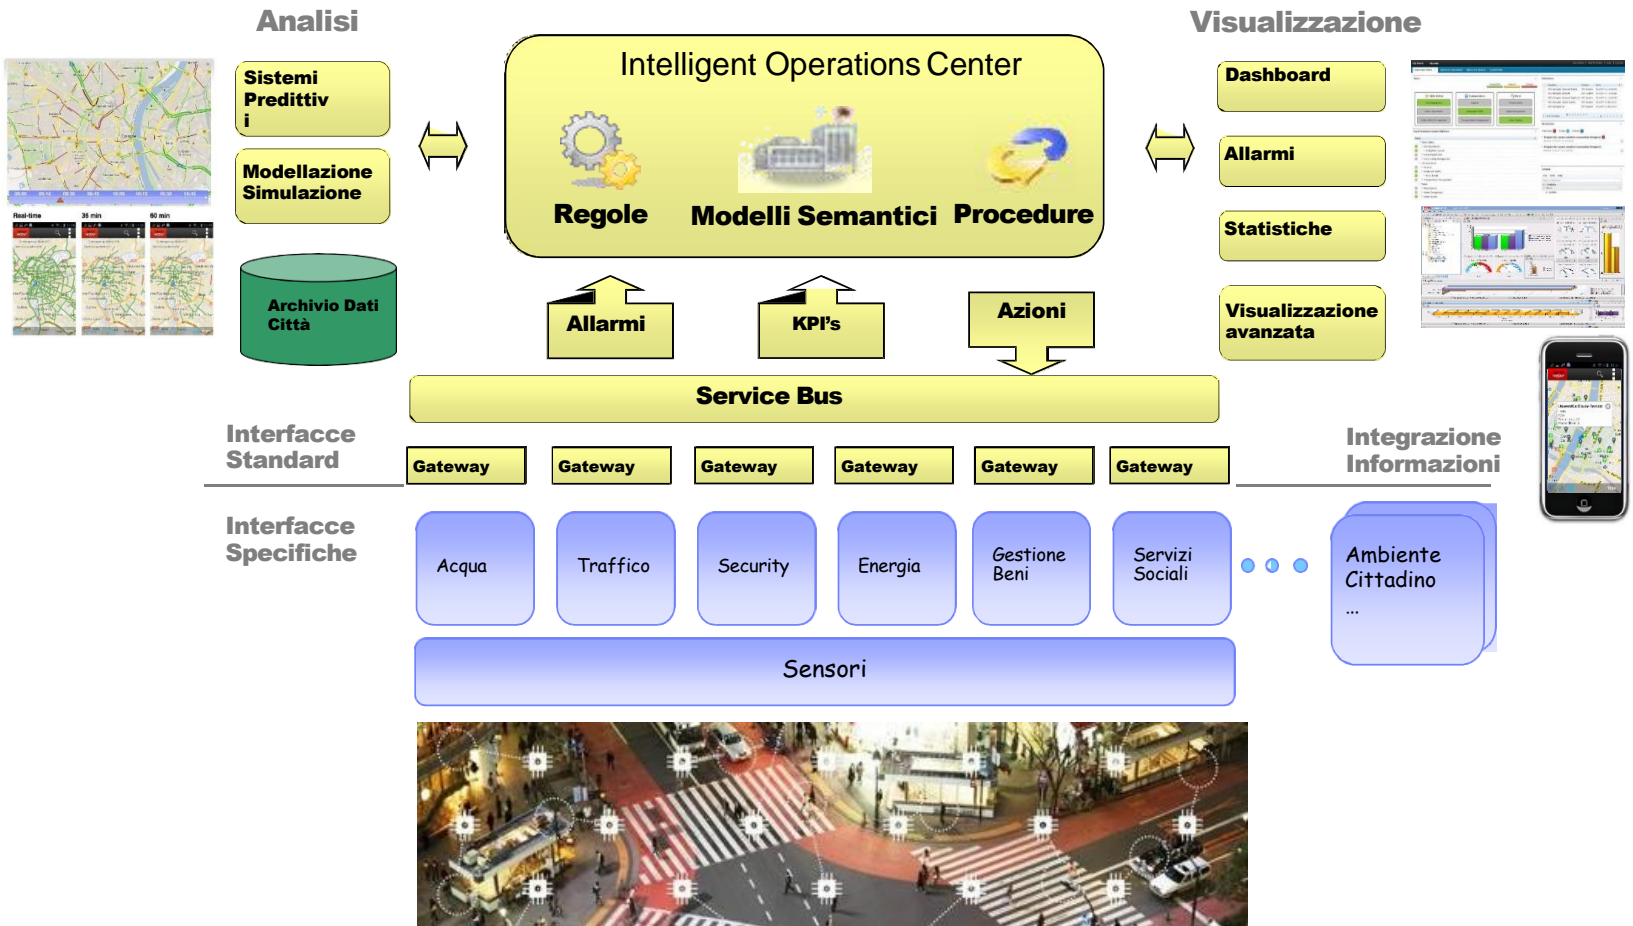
Analisi

Visualizzazione

Sistemi Predittiv i

Modellazione Simulazione

Archivio Dati Città

Real-time 35 min 60 min

Intelligent Operations Center

Regole

Modelli Semantici

Procedure

Dashboard

Allarmi

Statistiche

Visualizzazione avanzata

Allarmi

KPI's

Azioni

Service Bus

Interfacce Standard

Gateway

Gateway

Gateway

Gateway

Gateway

Gateway

Integrazione Informazioni

Interfacce Specifiche

Acqua

Traffico

Security

Energia

Gestione Beni

Servizi Sociali

Ambiente Cittadino ...

Sensori